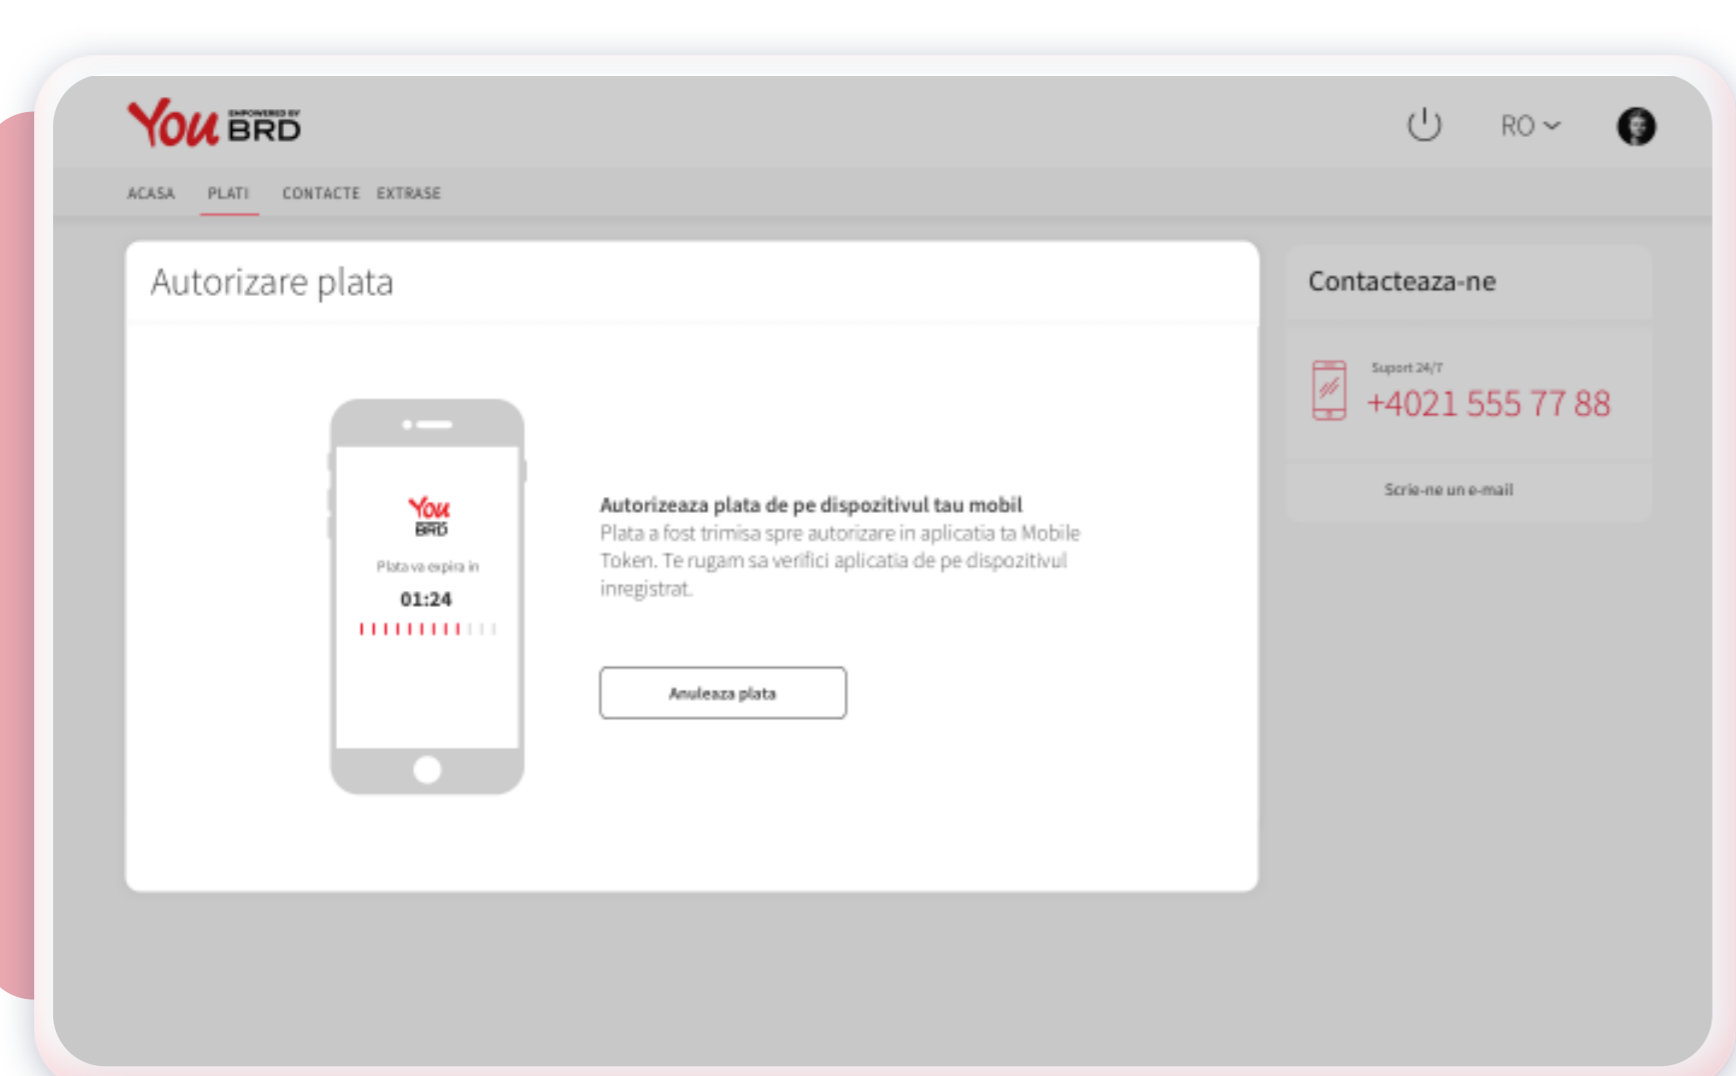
You EMPOWERED BY BRD

RO

ACASA PLATI CONTACTE EXTRASE

Autorizare plata

You BRD

Plata va expira in

01:24

Autorizeaza plata de pe dispozitivul tau mobil

Plata a fost trimisa spre autorizare in aplicatia ta Mobile Token. Te rugam sa verifici aplicatia de pe dispozitivul inregistrat.

Anuleaza plata

Contacteaza-ne

Suport 24/7

+4021 555 77 88

Scrie-ne un e-mail